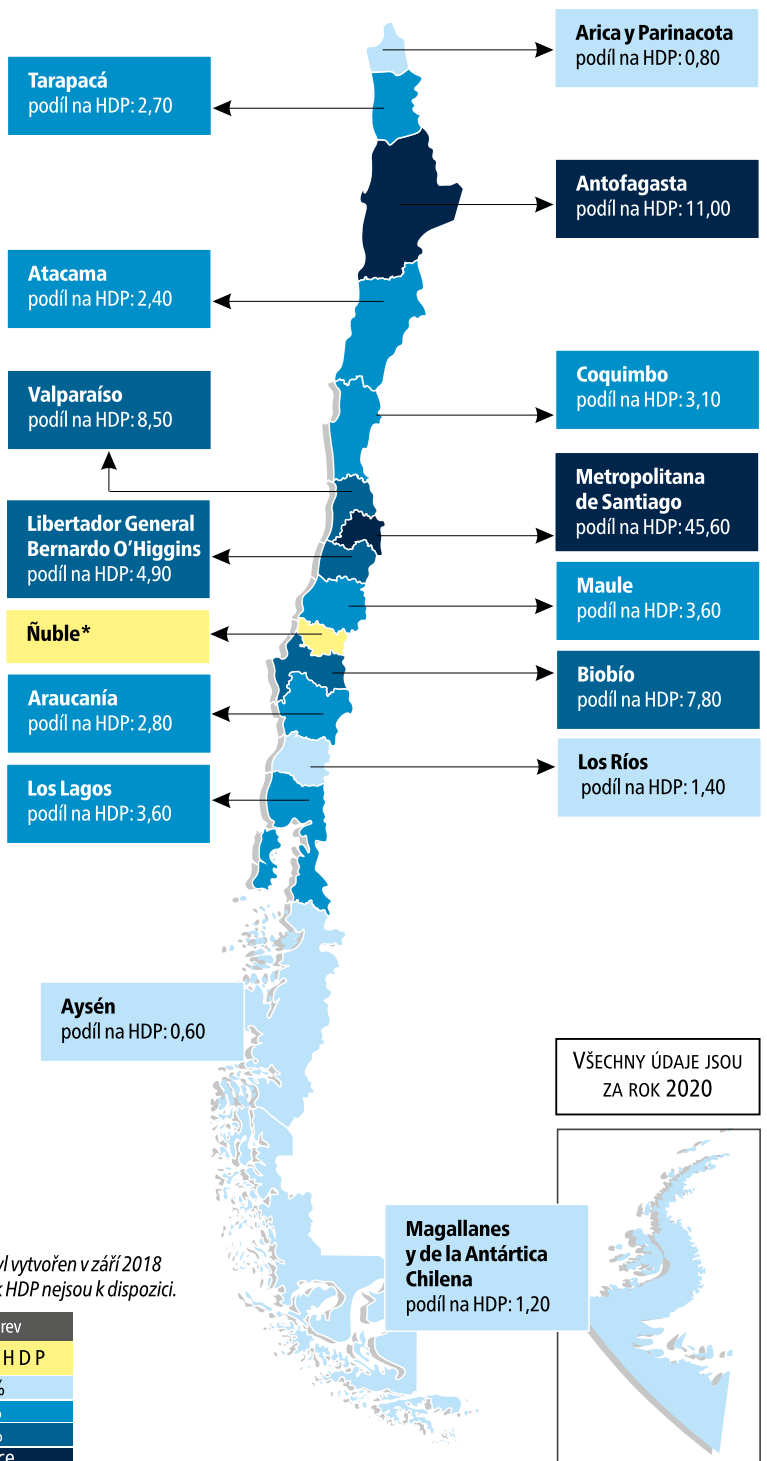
Arica y Parinacota
podíl na HDP: 0,80

Tarapacá
podíl na HDP: 2,70

Antofagasta
podíl na HDP: 11,00

Atacama
podíl na HDP: 2,40

Coquimbo
podíl na HDP: 3,10

Valparaíso
podíl na HDP: 8,50

Metropolitana de Santiago
podíl na HDP: 45,60

Libertador General Bernardo O'Higgins
podíl na HDP: 4,90

Maule
podíl na HDP: 3,60

Ñuble*

Biobío
podíl na HDP: 7,80

Araucanía
podíl na HDP: 2,80

Los Ríos
podíl na HDP: 1,40

Los Lagos
podíl na HDP: 3,60

Aysén
podíl na HDP: 0,60

VŠECHNY ÚDAJE JSOU ZA ROK 2020

Magallanes y de la Antártica Chilena
podíl na HDP: 1,20

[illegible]yl vytvořen v září 2018 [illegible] HDP nejsou k dispozici.

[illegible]rev
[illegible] HDP
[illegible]%
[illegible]
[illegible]
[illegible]ce